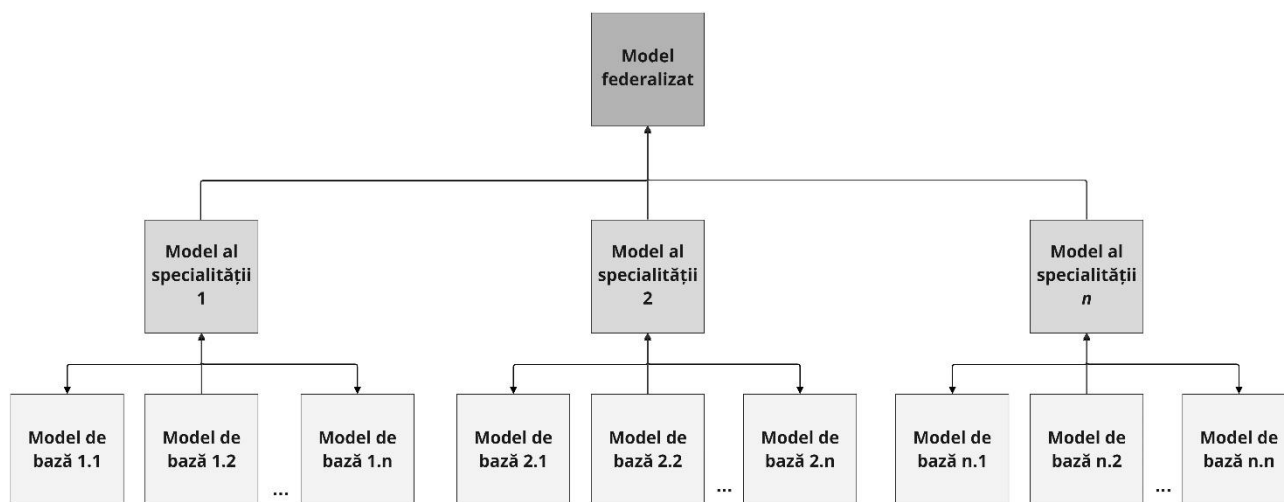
Model federalizat

Model al specialității 1

Model al specialității 2

Model al specialității *n*

Model de bază 1.1

Model de bază 1.2

...

Model de bază 1.n

Model de bază 2.1

Model de bază 2.2

...

Model de bază 2.n

Model de bază n.1

Model de bază n.2

...

Model de bază n.n